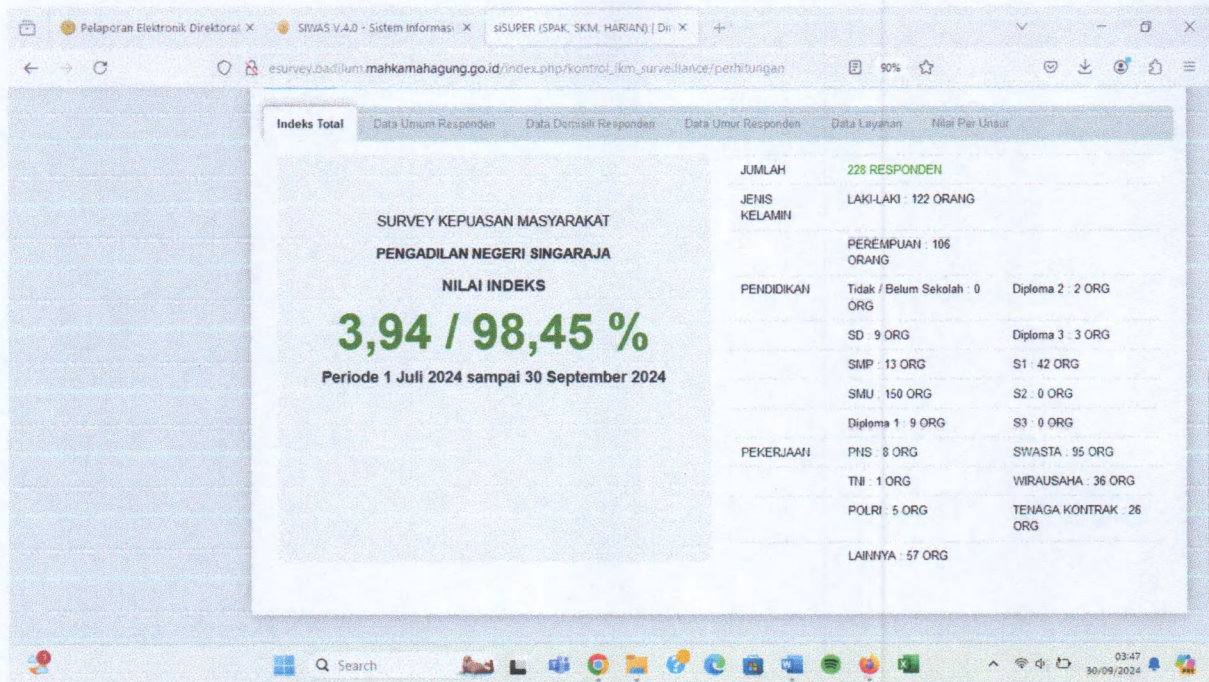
Pelaporan Elektronik Direktorat ×
SIWAS V.4.0 - Sistem Informasi ×
siSUPER (SPAK, SKM, HARIAN) | Di ×

esurvey.badilum.mahkamahagung.go.id/index.php/kontrol_ikm_surveillance/perhitungan
90%

Indeks Total | Data Umum Responden | Data Domisili Responden | Data Umur Responden | Data Layanan | Nilai Per Unsur

SURVEY KEPUASAN MASYARAKAT

PENGADILAN NEGERI SINGARAJA

NILAI INDEKS

3,94 / 98,45 %

Periode 1 Juli 2024 sampai 30 September 2024

| | | |
|---|---|---|
| JUMLAH | 228 RESPONDEN | |
| JENIS KELAMIN | LAKI-LAKI : 122 ORANG | |
| | PEREMPUAN : 106 ORANG | |
| PENDIDIKAN | Tidak / Belum Sekolah : 0 ORG | Diploma 2 : 2 ORG |
| | SD : 9 ORG | Diploma 3 : 3 ORG |
| | SMP : 13 ORG | S1 : 42 ORG |
| | SMU : 150 ORG | S2 : 0 ORG |
| | Diploma 1 : 9 ORG | S3 : 0 ORG |
| PEKERJAAN | PNS : 8 ORG | SWASTA : 95 ORG |
| | TNI : 1 ORG | WIRAUSAHA : 36 ORG |
| | POLRI : 5 ORG | TENAGA KONTRAK : 26 ORG |
| | LAINNYA : 57 ORG | |

Search
03:47
30/09/2024